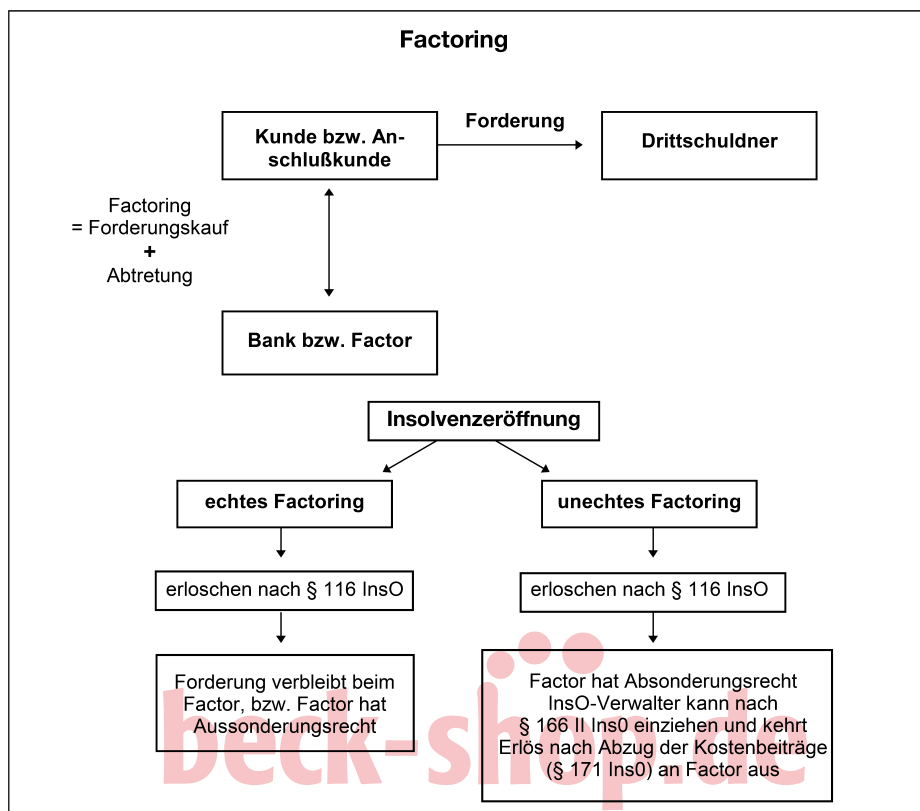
Factoring

Kunde bzw. Anschlußkunde

Forderung

Drittschuldner

Factoring
= Forderungskauf
+
Abtretung

Bank bzw. Factor

Insolvenzeröffnung

echtes Factoring

unechtes Factoring

erloschen nach § 116 InsO

erloschen nach § 116 InsO

Forderung verbleibt beim Factor, bzw. Factor hat Aussonderungsrecht

Factor hat Absonderungsrecht InsO-Verwalter kann nach § 166 II Ins0 einziehen und kehrt Erlös nach Abzug der Kostenbeiträge (§ 171 Ins0) an Factor aus

beck-shop.de